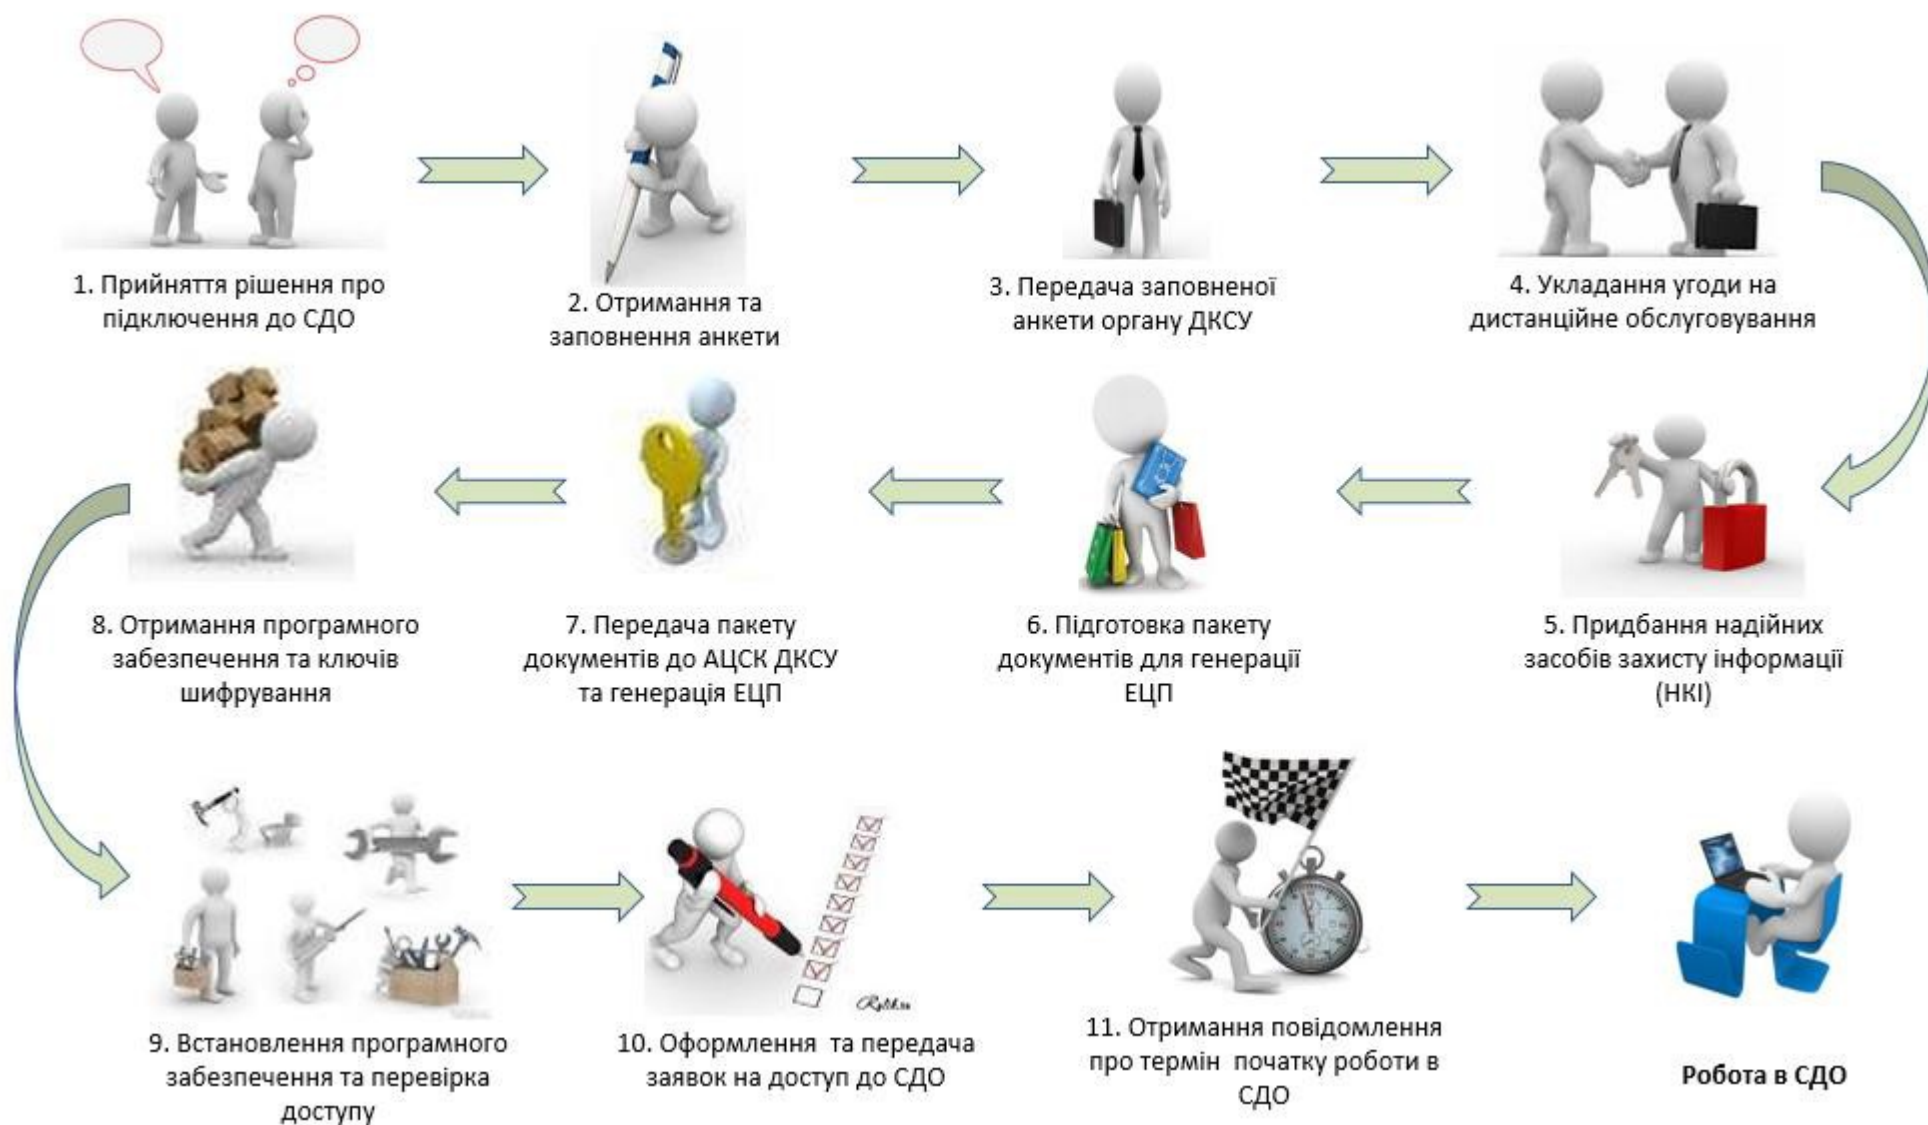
1. Прийняття рішення про підключення до СДО

2. Отримання та заповнення анкети

3. Передача заповненої анкети органу ДКСУ

4. Укладання угоди на дистанційне обслуговування

5. Придбання надійних засобів захисту інформації (НКІ)

6. Підготовка пакету документів для генерації ЕЦП

7. Передача пакету документів до АЦСК ДКСУ та генерація ЕЦП

8. Отримання програмного забезпечення та ключів шифрування

9. Встановлення програмного забезпечення та перевірка доступу

10. Оформлення та передача заявок на доступ до СДО

11. Отримання повідомлення про термін початку роботи в СДО

Робота в СДО